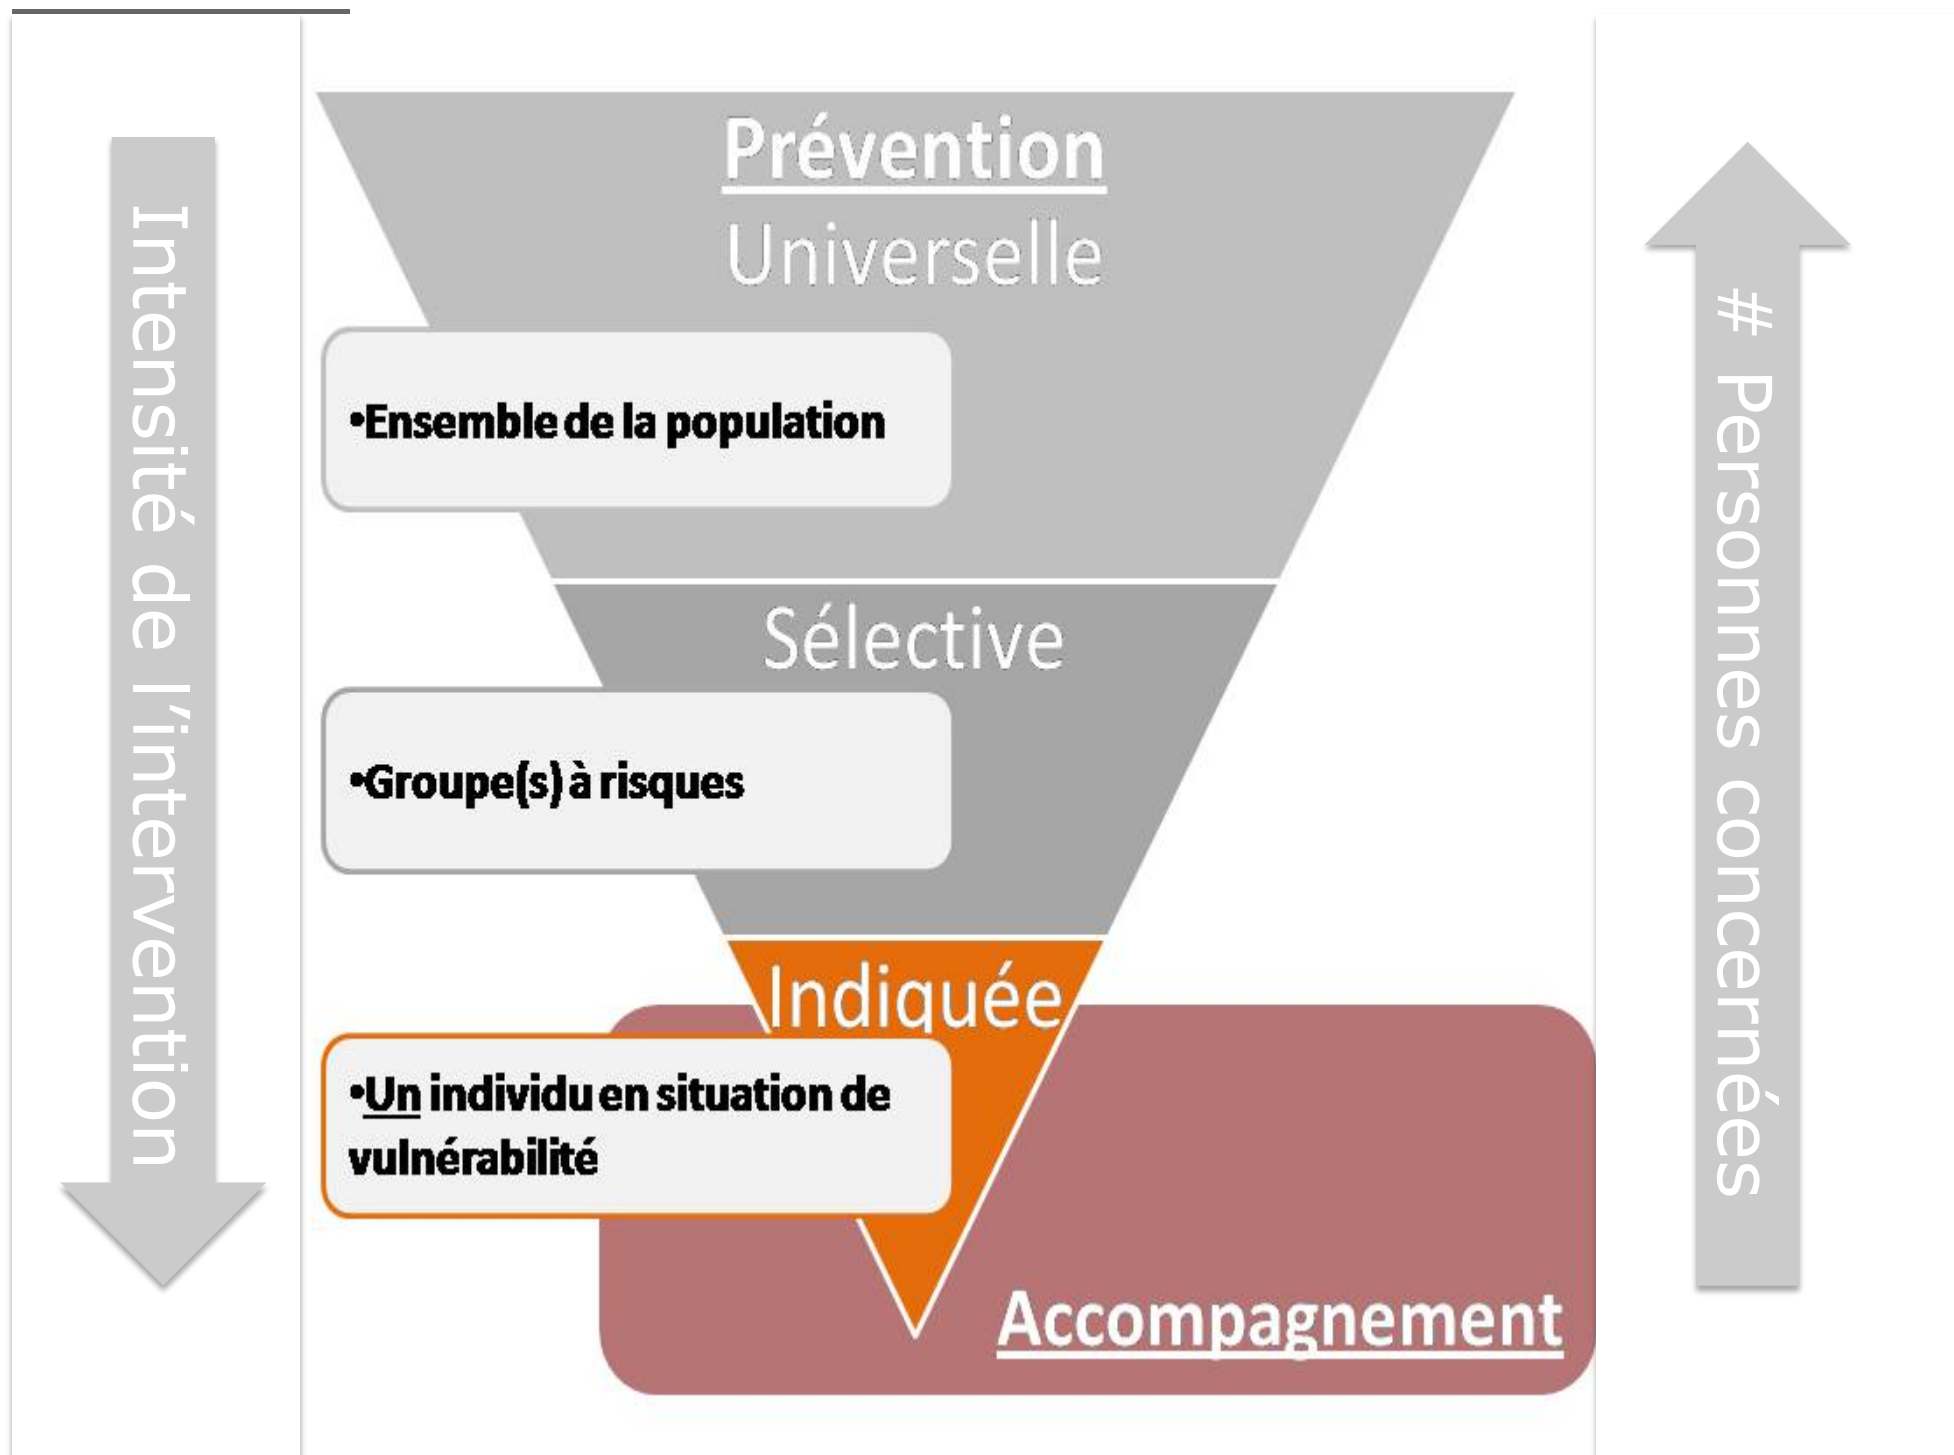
Intensité de l'intervention

Prévention

Universelle

•Ensemble de la population

Sélective

•Groupe(s) à risques

Indiquée

•Un individu en situation de vulnérabilité

Accompagnement

# Personnes concernées